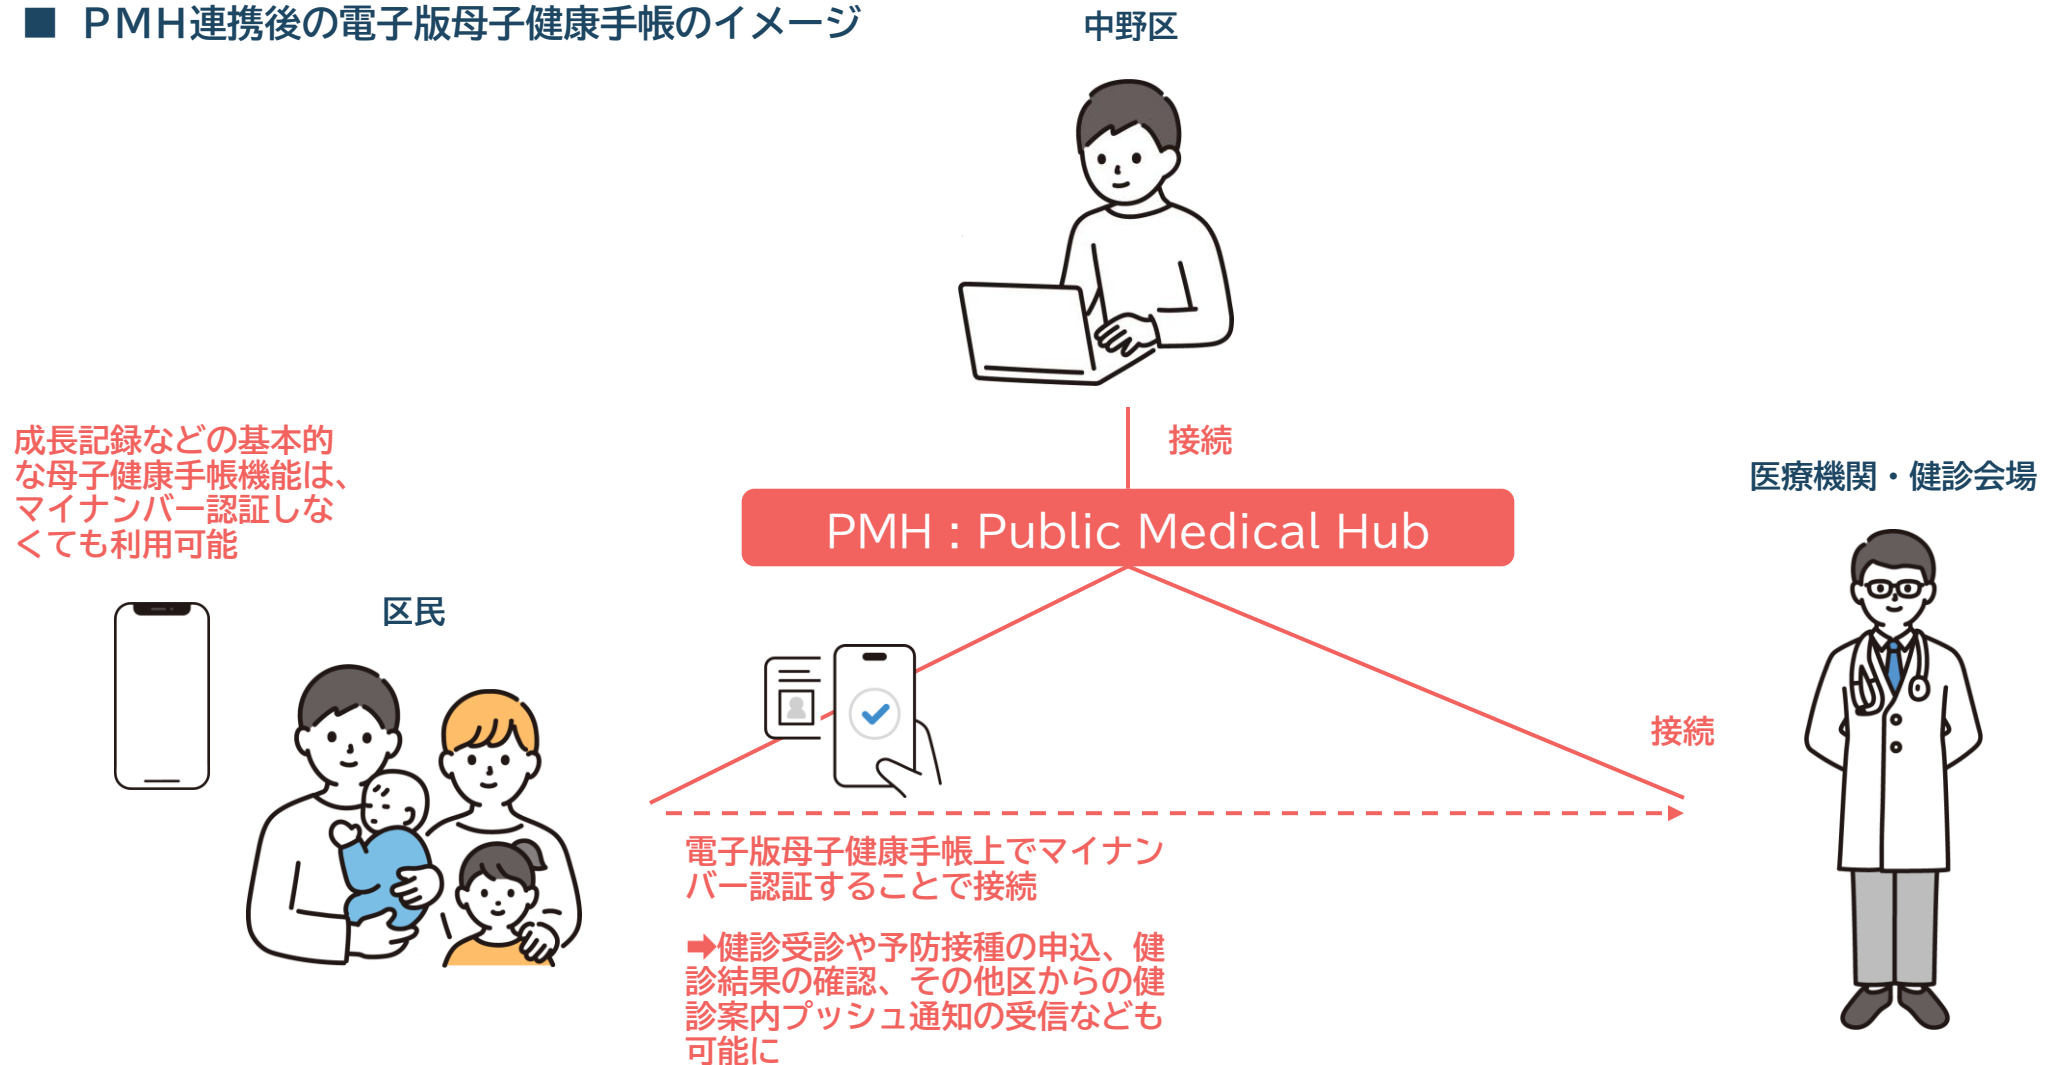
■ PMH連携後の電子版母子健康手帳のイメージ

中野区

成長記録などの基本的な母子健康手帳機能は、マイナンバー認証しなくても利用可能

接続

医療機関・健診会場

PMH：Public Medical Hub

区民

接続

電子版母子健康手帳上でマイナンバー認証することで接続

➡健診受診や予防接種の申込、健診結果の確認、その他区からの健診案内プッシュ通知の受信なども可能に